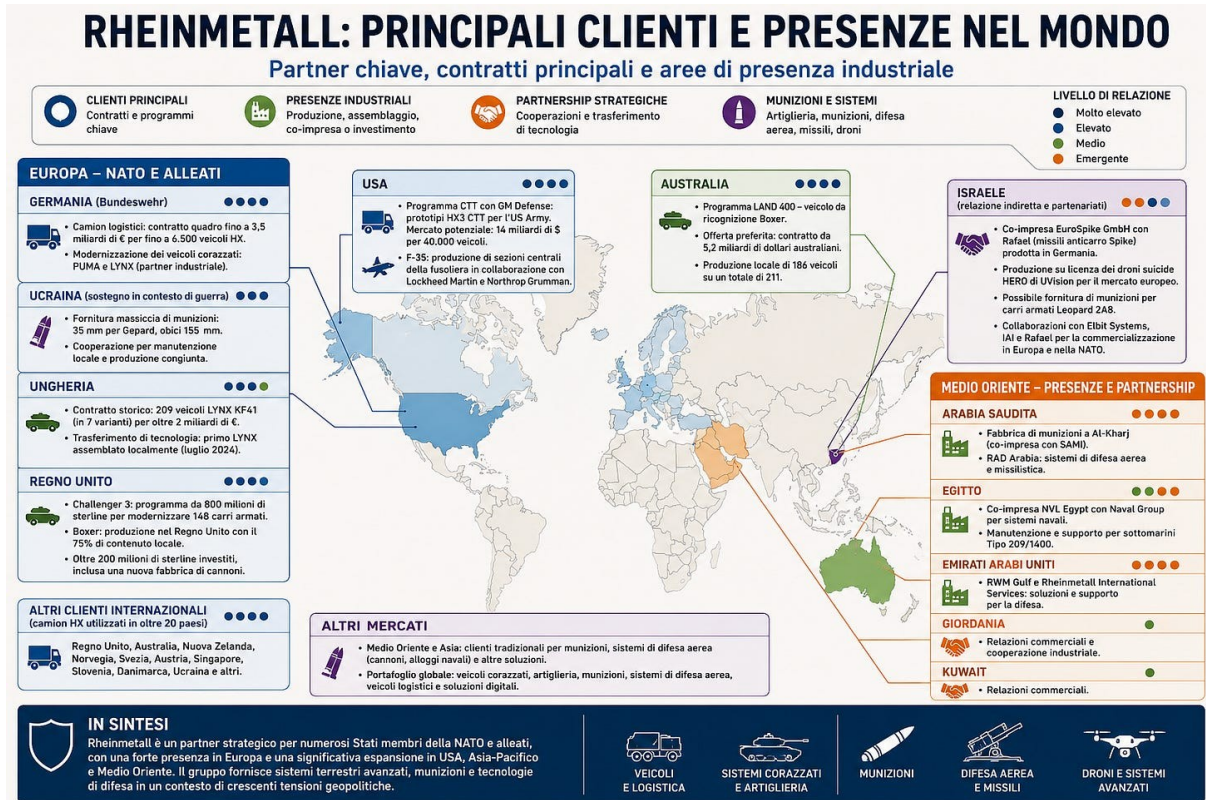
RHEINMETALL: PRINCIPALI CLIENTI E PRESENZE NEL MONDO

Partner chiave, contratti principali e aree di presenza industriale

CLIENTI PRINCIPALI
Contratti e programmi chiave

PRESENZE INDUSTRIALI
Produzione, assemblaggio, co-impresa o investimento

PARTNERSHIP STRATEGICHE
Cooperazioni e trasferimento di tecnologia

MUNIZIONI E SISTEMI
Artiglieria, munizioni, difesa aerea, missili, droni

LIVELLO DI RELAZIONE
Molto elevato
Elevato
Medio
Emergente

EUROPA – NATO E ALLEATI

GERMANIA (Bundeswehr)
• Camion logistici: contratto quadro fino a 3,5 miliardi di € per fino a 6.500 veicoli HX.
• Modernizzazione dei veicoli corazzati: PUMA e LYNX (partner industriale).

UCRAINA (sostegno in contesto di guerra)
• Fornitura massiccia di munizioni: 35 mm per Gepard, obici 155 mm.
• Cooperazione per manutenzione locale e produzione congiunta.

UNGHERIA
• Contratto storico: 209 veicoli LYNX KF41 (in 7 varianti) per oltre 2 miliardi di €.
• Trasferimento di tecnologia: primo LYNX assemblato localmente (luglio 2024).

REGNO UNITO
• Challenger 3: programma da 800 milioni di sterline per modernizzare 148 carri armati.
• Boxer: produzione nel Regno Unito con il 75% di contenuto locale.
• Oltre 200 milioni di sterline investiti, inclusa una nuova fabbrica di cannoni.

ALTRI CLIENTI INTERNAZIONALI
(camion HX utilizzati in oltre 20 paesi)
Regno Unito, Australia, Nuova Zelanda, Norvegia, Svezia, Austria, Singapore, Slovenia, Danimarca, Ucraina e altri.

USA
• Programma CTT con GM Defense: prototipi HX3 CTT per l'US Army. Mercato potenziale: 14 miliardi di $ per 40.000 veicoli.
• F-35: produzione di sezioni centrali della fusoliera in collaborazione con Lockheed Martin e Northrop Grumman.

AUSTRALIA
• Programma LAND 400 – veicolo da ricognizione Boxer.
• Offerta preferita: contratto da 5,2 miliardi di dollari australiani.
• Produzione locale di 186 veicoli su un totale di 211.

ISRAELE
(relazione indiretta e partenariati)
• Co-impresa EuroSpike GmbH con Rafael (missili anticarro Spike) prodotta in Germania.
• Produzione su licenza dei droni suicide HERO di UVision per il mercato europeo.
• Possibile fornitura di munizioni per carri armati Leopard 2A8.
• Collaborazioni con Elbit Systems, IAI e Rafael per la commercializzazione in Europa e nella NATO.

MEDIO ORIENTE – PRESENZE E PARTNERSHIP

ARABIA SAUDITA
• Fabbrica di munizioni a Al-Kharj (co-impresa con SAMI).
• RAD Arabia: sistemi di difesa aerea e missilistica.

EGITTO
• Co-impresa NVL Egypt con Naval Group per sistemi navali.
• Manutenzione e supporto per sottomarini Tipo 209/1400.

EMIRATI ARABI UNITI
• RWM Gulf e Rheinmetall International Services: soluzioni e supporto per la difesa.

GIORDANIA
• Relazioni commerciali e cooperazione industriale.

KUWAIT
• Relazioni commerciali.

ALTRI MERCATI
• Medio Oriente e Asia: clienti tradizionali per munizioni, sistemi di difesa aerea (cannoni, alloggi navali) e altre soluzioni.
• Portafoglio globale: veicoli corazzati, artiglieria, munizioni, sistemi di difesa aerea, veicoli logistici e soluzioni digitali.

IN SINTESI
Rheinmetall è un partner strategico per numerosi Stati membri della NATO e alleati, con una forte presenza in Europa e una significativa espansione in USA, Asia-Pacifico e Medio Oriente. Il gruppo fornisce sistemi terrestri avanzati, munizioni e tecnologie di difesa in un contesto di crescenti tensioni geopolitiche.

VEICOLI E LOGISTICA
SISTEMI CORAZZATI E ARTIGLIERIA
MUNIZIONI
DIFESA AEREA E MISSILI
DRONI E SISTEMI AVANZATI